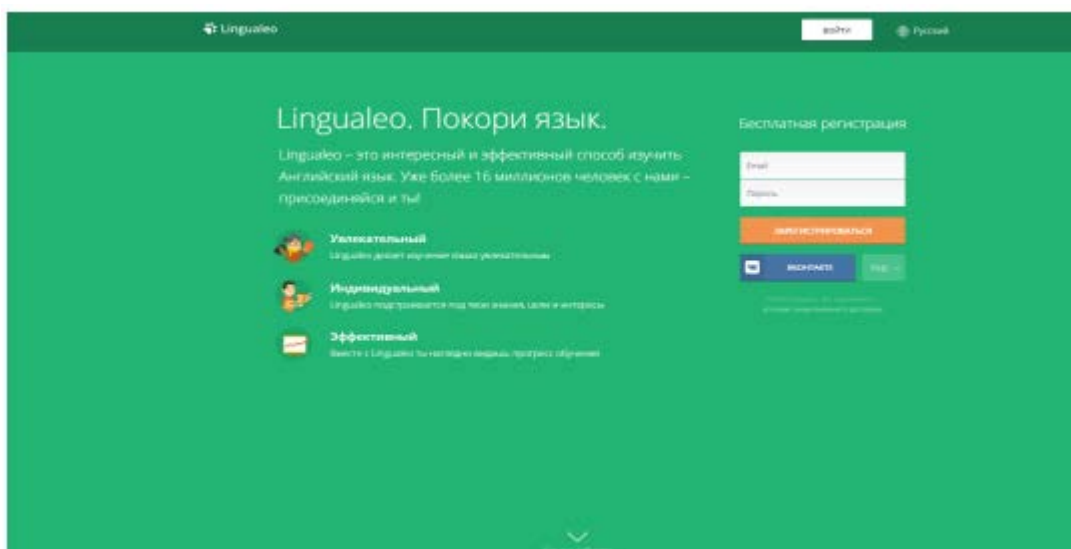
Lingualeo

ВОЙТИ

Русский

Lingualeo. Покори язык.

Lingualeo – это интересный и эффективный способ изучить Английский язык. Уже более 16 миллионов человек с нами – присоединяйся и ты!

Увлекательный
Lingualeo делает изучение языка увлекательным

Индивидуальный
Lingualeo подстраивается под твои знания, цели и интересы

Эффективный
Вместе с Lingualeo ты наглядно видишь прогресс обучения

Бесплатная регистрация

Email

Пароль

ЗАРЕГИСТРИРОВАТЬСЯ

ВКОНТАКТЕ

Ещё

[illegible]